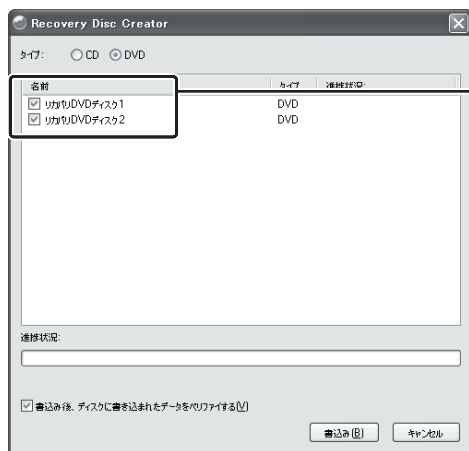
Recovery Disc Creator

ﾀｲﾌﾟ: CD DVD

| 名前 | ﾀｲﾌﾟ | 進捗状況 |
|---|---|---|
| ﾘｶﾊﾞﾘDVDﾃﾞｨｽｸ1 | DVD | |
| ﾘｶﾊﾞﾘDVDﾃﾞｨｽｸ2 | DVD | |

進捗状況:

書込み後、ディスクに書き込まれたデータをベリファイする(V)

書込み(B) ｷｬﾝｾﾙ